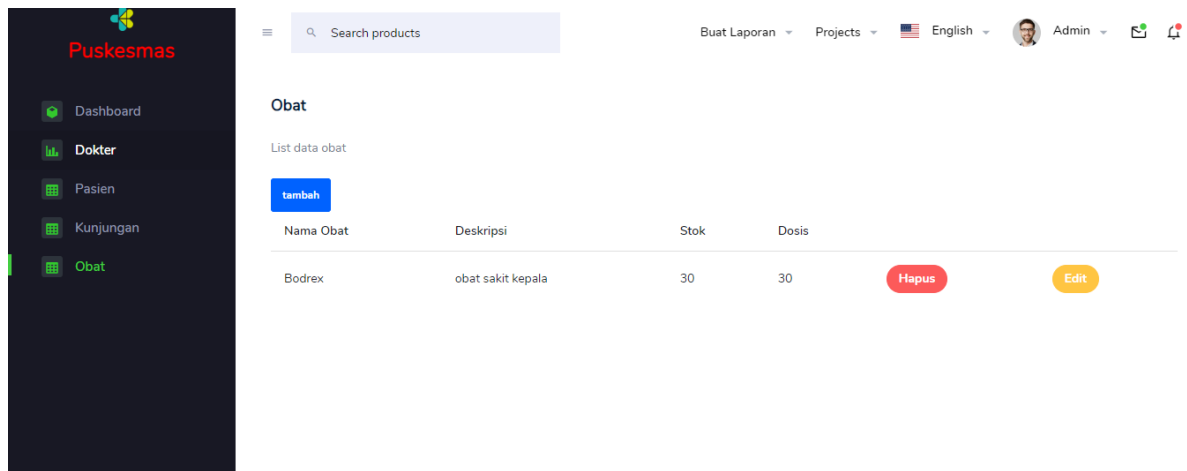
Puskesmas

Dashboard
Dokter
Pasien
Kunjungan
Obat

Search products

Buat Laporan
Projects
English
Admin

Obat

List data obat

tambah

| Nama Obat | Deskripsi | Stok | Dosis | | |
|---|---|---|---|---|---|
| Bodrex | obat sakit kepala | 30 | 30 | Hapus | Edit |